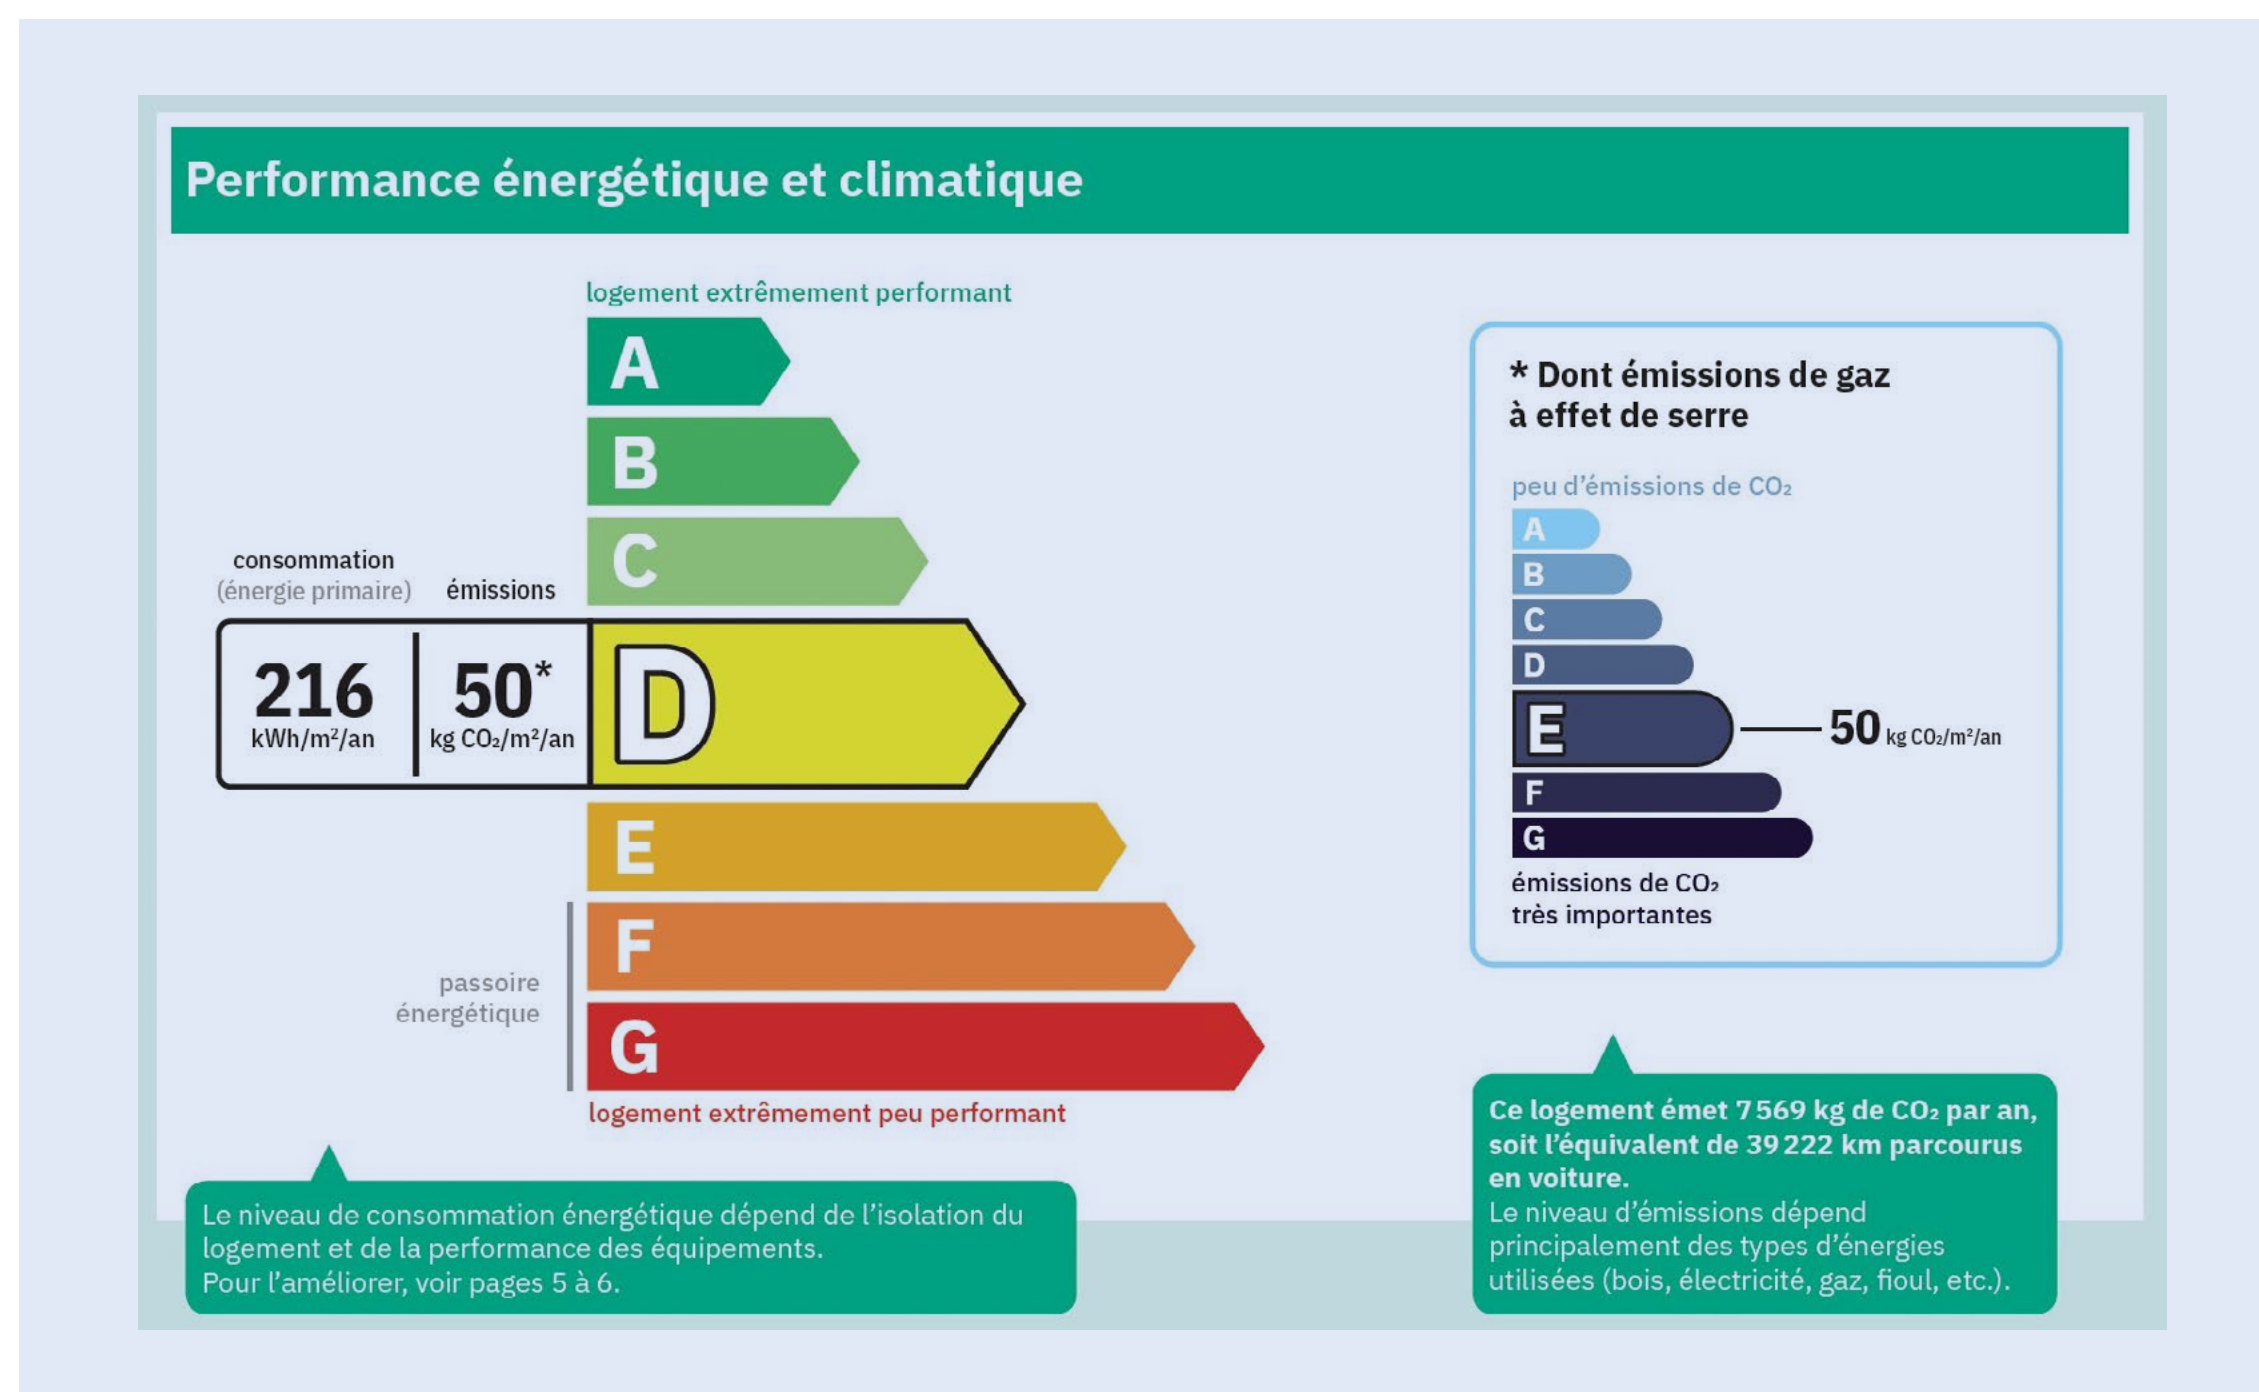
Performance énergétique et climatique

logement extrêmement performant

A
B
C

consommation
(énergie primaire)

émissions

216
kWh/m²/an

50*
kg $CO_2$/m²/an

D

E
F
G

passoire énergétique

logement extrêmement peu performant

Le niveau de consommation énergétique dépend de l'isolation du logement et de la performance des équipements.
Pour l'améliorer, voir pages 5 à 6.

* Dont émissions de gaz à effet de serre

peu d'émissions de $CO_2$

A
B
C
D
E
50 kg $CO_2$/m²/an
F
G

émissions de $CO_2$ très importantes

Ce logement émet 7 569 kg de $CO_2$ par an, soit l'équivalent de 39 222 km parcourus en voiture.
Le niveau d'émissions dépend principalement des types d'énergies utilisées (bois, électricité, gaz, fioul, etc.).